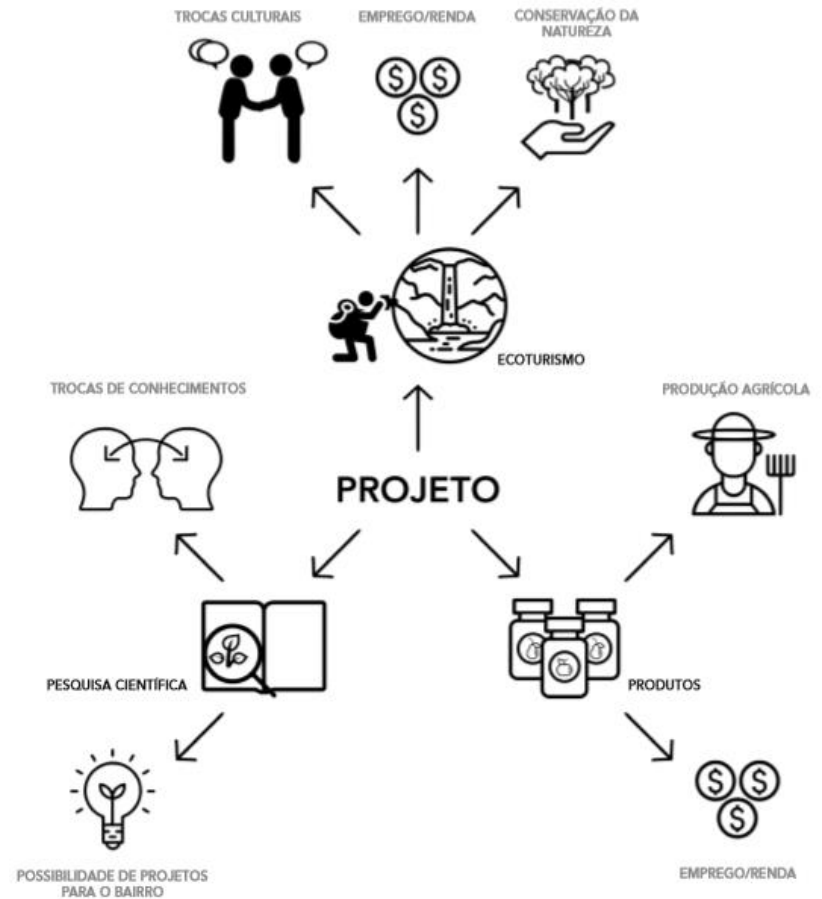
TROCAS CULTURAIS

EMPREGO/RENDA

CONSERVAÇÃO DA NATUREZA

ECOTURISMO

TROCAS DE CONHECIMENTOS

PRODUÇÃO AGRÍCOLA

PROJETO

PESQUISA CIENTÍFICA

PRODUTOS

POSSIBILIDADE DE PROJETOS PARA O BAIRRO

EMPREGO/RENDA